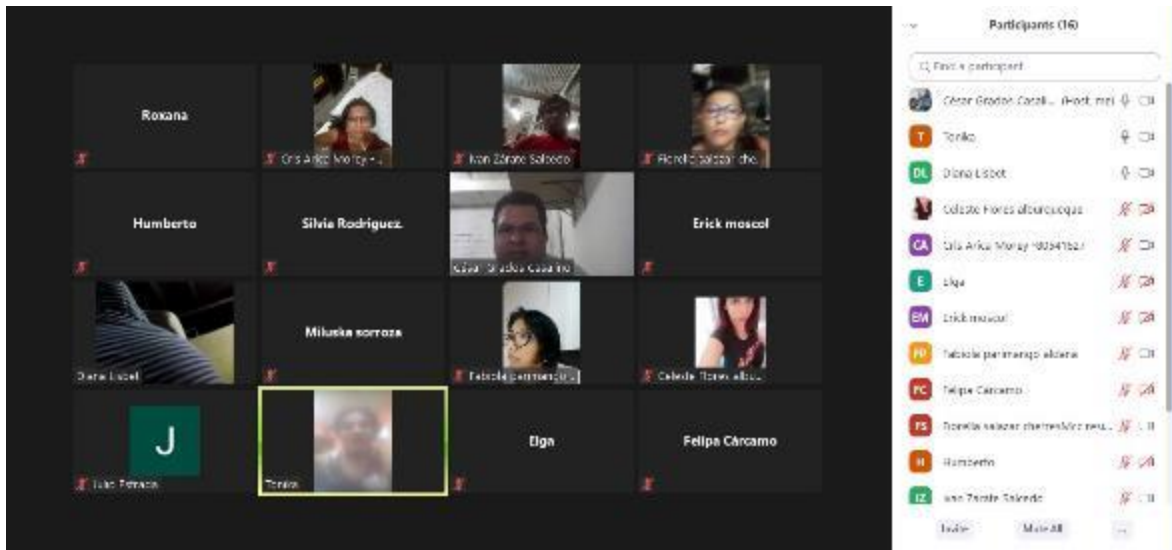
Roxana

Cris Arica Moray - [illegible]

Ivan Zárate Salcedo

Fiorella salazar che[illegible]

Humberto

Silvia Rodriguez.

César Grados Casalino

Erick moscol

Diana Lisbet

Miluska sorroza

Fabiola parimango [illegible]

Celeste Flores albu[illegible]

Julio Estrada

J

Tonika

Elga

Felipa Cárcamo

Participants (16)

Find a participant

César Grados Casali... (Host, me)

T Tonika

DL Diana Lisbet

Celeste Flores alburquoque

CA Cris Arica Moray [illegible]

E Elga

EM Erick moscol

FP Fabiola parimango aldana

FC Felipa Cárcamo

FS Fiorella salazar chetreshiev nava...

H Humberto

IZ Ivan Zarate Salcedo

Invite

Mute All

...